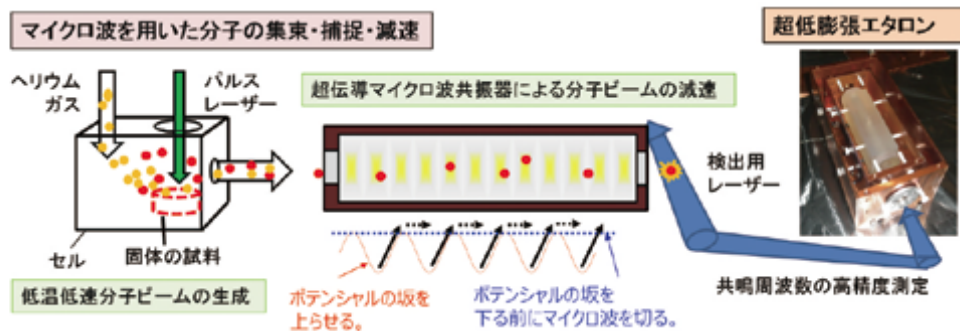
マイクロ波を用いた分子の集束・捕捉・減速

超低膨張エタロン

ヘリウムガス

パルスレーザー

超伝導マイクロ波共振器による分子ビームの減速

検出用レーザー

セル

固体の試料

低温低速分子ビームの生成

ポテンシャルの坂を上らせる。

ポテンシャルの坂を下る前にマイクロ波を切る。

共鳴周波数の高精度測定